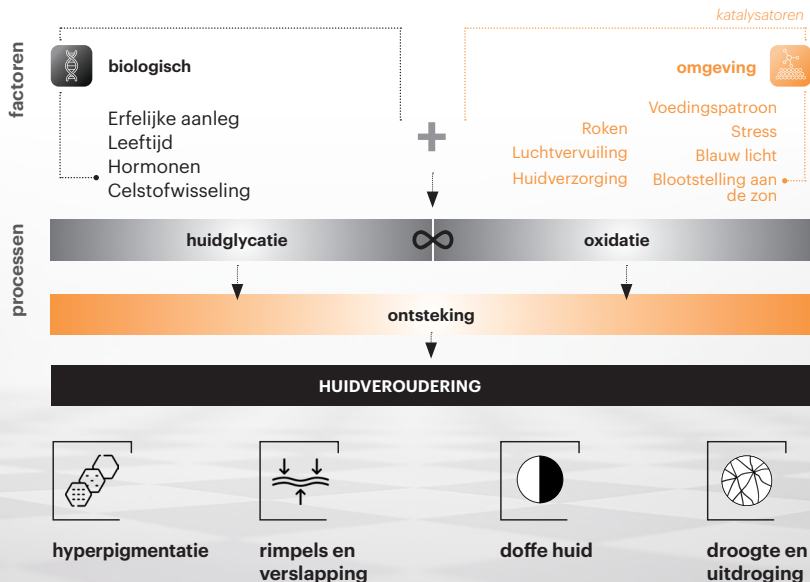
factoren

katalysatoren

biologisch

Erfelijke aanleg
Leeftijd
Hormonen
Celstofwisseling

+

omgeving

Roken
Luchtvervuiling
Huidverzorging

Voedingspatroon
Stress
Blauw licht
Blootstelling aan de zon

processen

huidglycatie

$\infty$

oxidatie

ontsteking

HUIDVEROUDERING

hyperpigmentatie

rimpels en verslapping

doffe huid

droogte en uitdroging